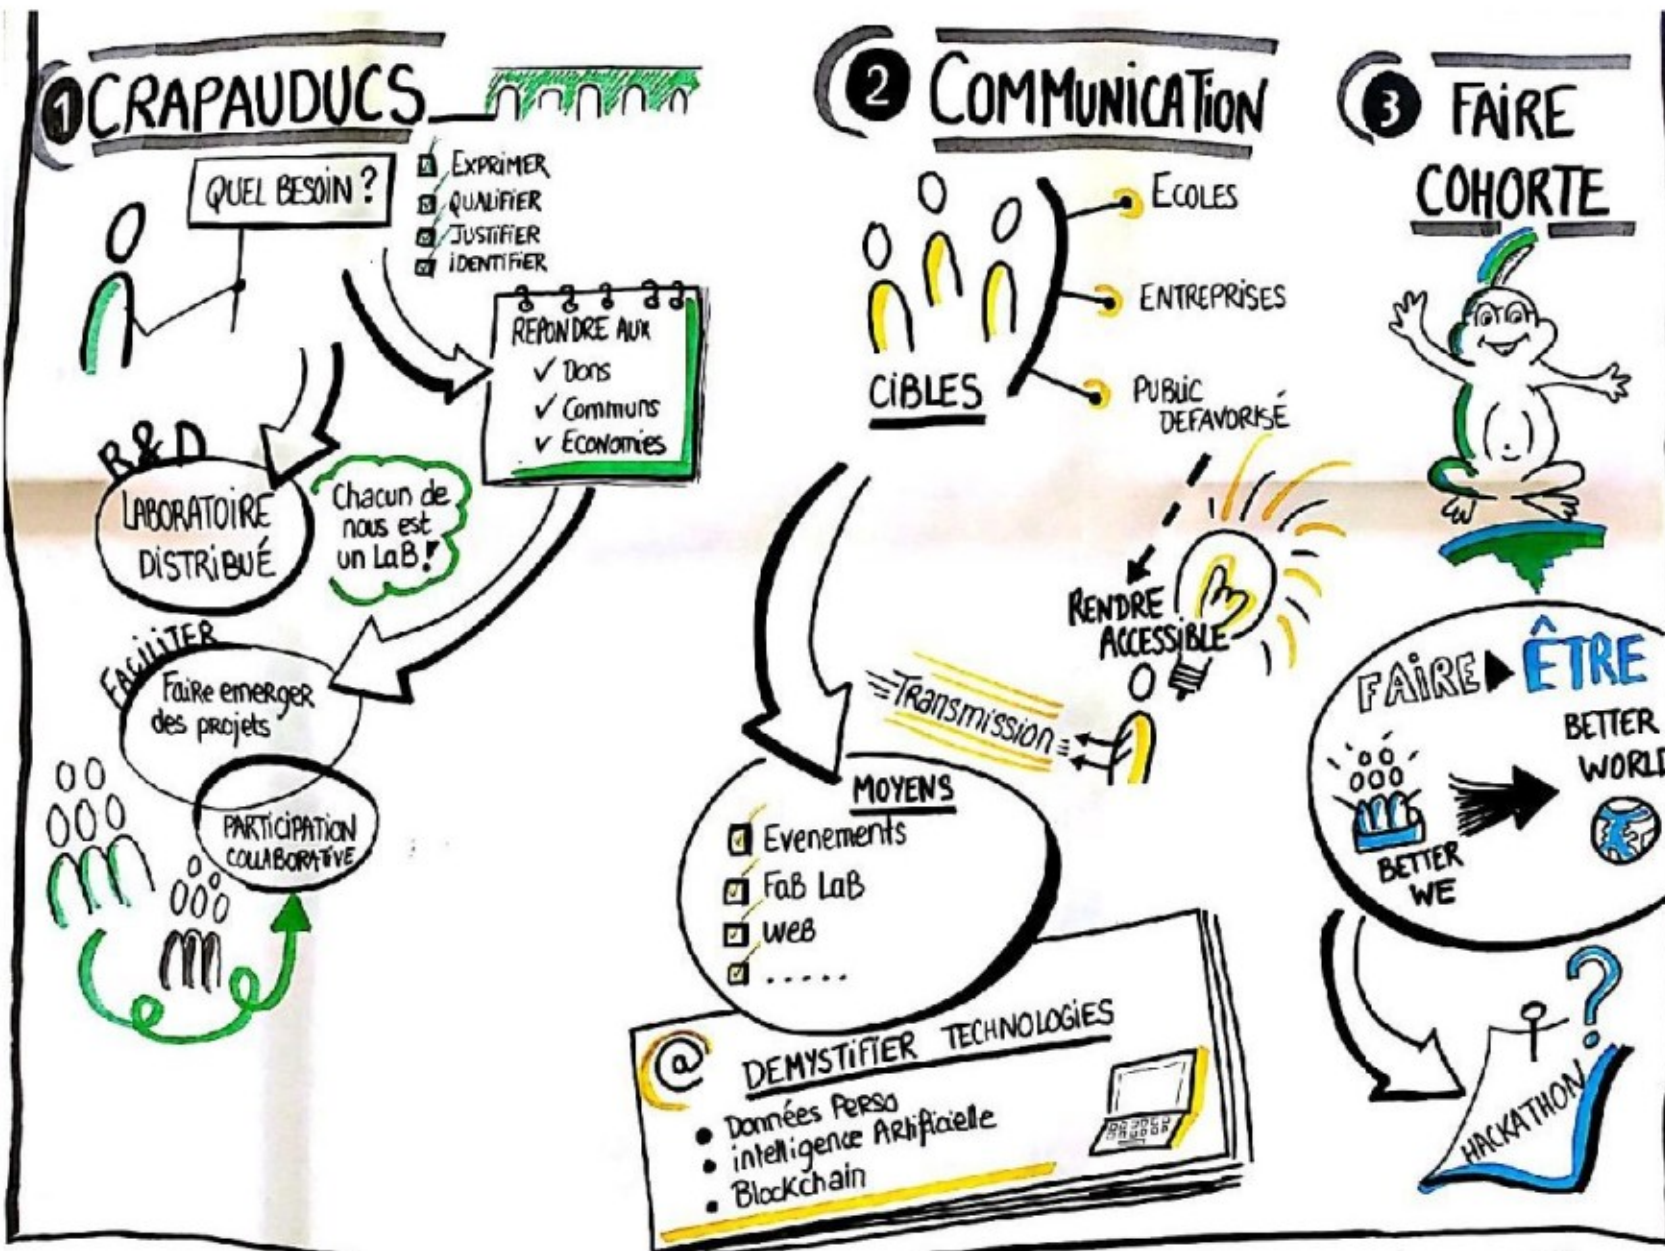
1 CRAPAUDUCS

QUEL BESOIN ?

EXPRIMER
QUALIFIER
JUSTIFIER
IDENTIFIER

REPONDRE AUX
✓ Dons
✓ Communs
✓ Economies

R&D
LABORATOIRE DISTRIBUÉ

Chacun de nous est un LaB!

FACILITER
Faire emerger des projets

PARTICIPATION COLLABORATIVE

2 COMMUNICATION

CIBLES

ECOLES
ENTREPRISES
PUBLIC DEFAVORISÉ

RENDRE ACCESSIBLE

Transmission

MOYENS
Evenements
FaB LaB
Web
.....

@ DEMYSTIFIER TECHNOLOGIES
• Données Perso
• intelligence Artificielle
• Blockchain

3 FAIRE COHORTE

FAIRE ▸ ÊTRE
BETTER WE
BETTER WORLD

HACKATHON